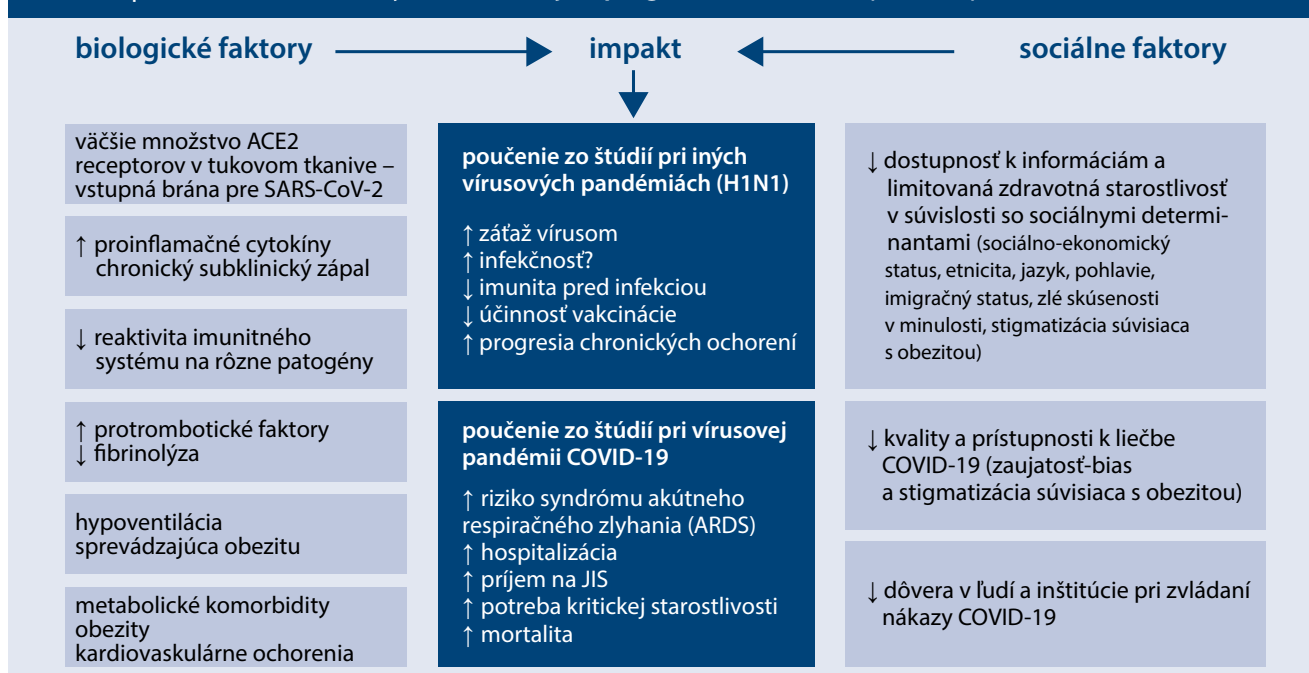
biologické faktory

impakt

sociálne faktory

väčšie množstvo ACE2 receptorov v tukovom tkanive – vstupná brána pre SARS-CoV-2

↑ proinflamačné cytokíny chronický subklinický zápal

↓ reaktivita imunitného systému na rôzne patogény

↑ protrombotické faktory
↓ fibrinolýza

hypoventilácia sprevádzajúca obezitu

metabolické komorbidity obezity
kardiovaskulárne ochorenia

poučenie zo štúdií pri iných vírusových pandémiách (H1N1)

↑ záťaž vírusom
↑ infekčnosť?
↓ imunita pred infekciou
↓ účinnosť vakcinácie
↑ progresia chronických ochorení

poučenie zo štúdií pri vírusovej pandémii COVID-19

↑ riziko syndrómu akútneho respiračného zlyhania (ARDS)
↑ hospitalizácia
↑ príjem na JIS
↑ potreba kritickej starostlivosti
↑ mortalita

↓ dostupnosť k informáciám a limitovaná zdravotná starostlivosť v súvislosti so sociálnymi determinantami (sociálno-ekonomický status, etnicita, jazyk, pohlavie, imigračný status, zlé skúsenosti v minulosti, stigmatizácia súvisiaca s obezitou)

↓ kvality a prístupnosti k liečbe COVID-19 (zaujatosť-bias a stigmatizácia súvisiaca s obezitou)

↓ dôvera v ľudí a inštitúcie pri zvládaní nákazy COVID-19